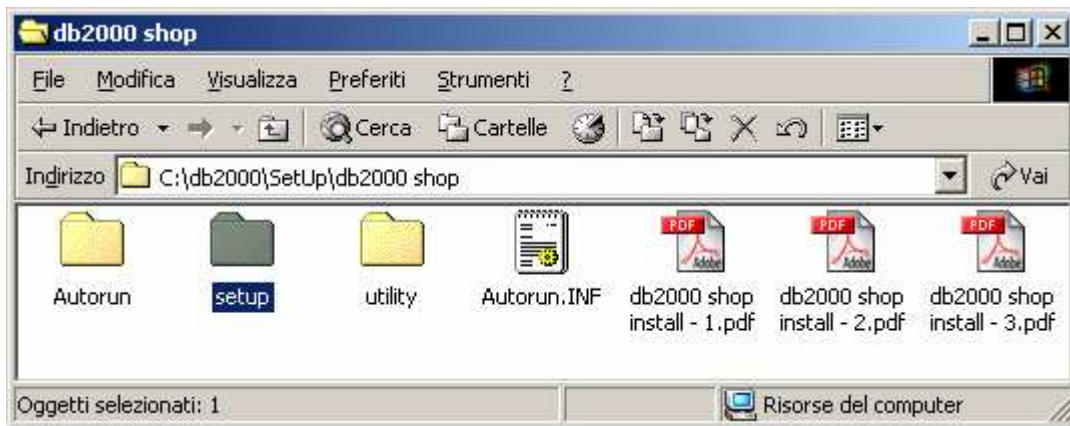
db2000 shop

File Modifica Visualizza Preferiti Strumenti ?

Indietro Cerca Cartelle

Indirizzo C:\db2000\SetUp\db2000 shop Vai

Autorun setup utility Autorun.INF PDF db2000 shop install - 1.pdf PDF db2000 shop install - 2.pdf PDF db2000 shop install - 3.pdf

Oggetti selezionati: 1 Risorse del computer